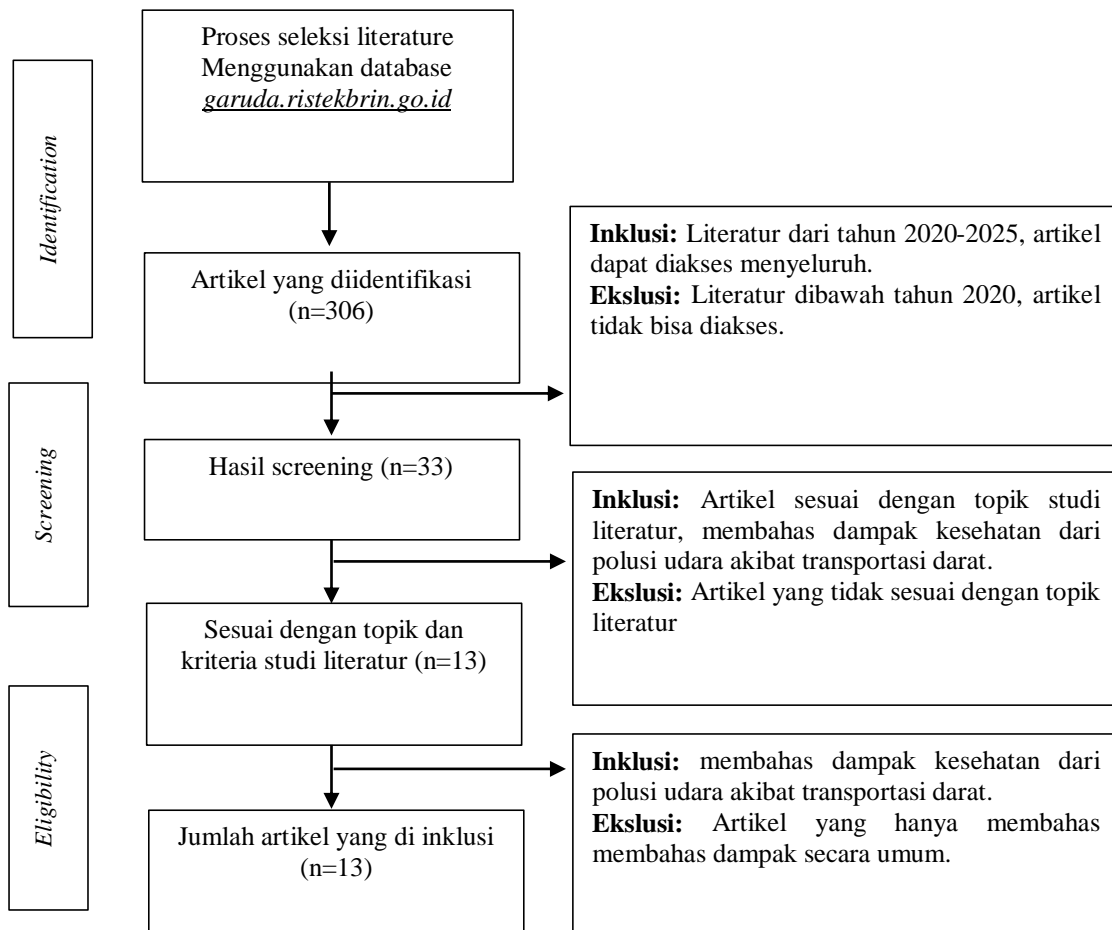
Identification

Proses seleksi literature Menggunakan database garuda.ristekbrin.go.id

Artikel yang diidentifikasi (n=306)

**Inklusi:** Literatur dari tahun 2020-2025, artikel dapat diakses menyeluruh.
**Ekslusi:** Literatur dibawah tahun 2020, artikel tidak bisa diakses.

Screening

Hasil screening (n=33)

**Inklusi:** Artikel sesuai dengan topik studi literatur, membahas dampak kesehatan dari polusi udara akibat transportasi darat.
**Ekslusi:** Artikel yang tidak sesuai dengan topik literatur

Sesuai dengan topik dan kriteria studi literatur (n=13)

Eligibility

**Inklusi:** membahas dampak kesehatan dari polusi udara akibat transportasi darat.
**Ekslusi:** Artikel yang hanya membahas membahas dampak secara umum.

Jumlah artikel yang di inklusi (n=13)